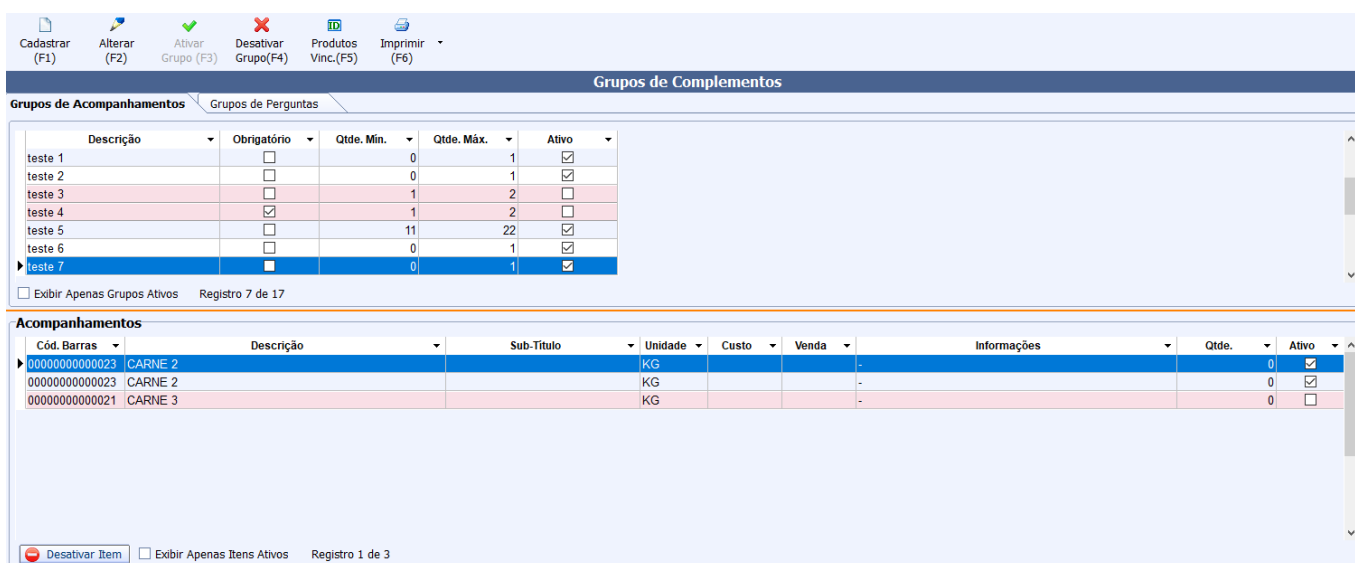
Cadastrar (F1)
Alterar (F2)
Ativar Grupo (F3)
Desativar Grupo(F4)
Produtos Vinc.(F5)
Imprimir (F6)

Grupos de Complementos

Grupos de Acompanhamentos
Grupos de Perguntas

| Descrição | Obrigatório | Qtde. Mín. | Qtde. Máx. | Ativo |
|---|---|---|---|---|
| teste 1 | ☐ | 0 | 1 | ☑ |
| teste 2 | ☐ | 0 | 1 | ☑ |
| teste 3 | ☐ | 1 | 2 | ☐ |
| teste 4 | ☑ | 1 | 2 | ☐ |
| teste 5 | ☐ | 11 | 22 | ☑ |
| teste 6 | ☐ | 0 | 1 | ☑ |
| teste 7 | ☐ | 0 | 1 | ☑ |

Exibir Apenas Grupos Ativos
Registro 7 de 17

Acompanhamentos

| Cód. Barras | Descrição | Sub-Título | Unidade | Custo | Venda | Informações | Qtde. | Ativo |
|---|---|---|---|---|---|---|---|---|
| 00000000000023 | CARNE 2 | | KG | | | - | 0 | ☑ |
| 00000000000023 | CARNE 2 | | KG | | | - | 0 | ☑ |
| 00000000000021 | CARNE 3 | | KG | | | - | 0 | ☐ |

Desativar Item
Exibir Apenas Itens Ativos
Registro 1 de 3